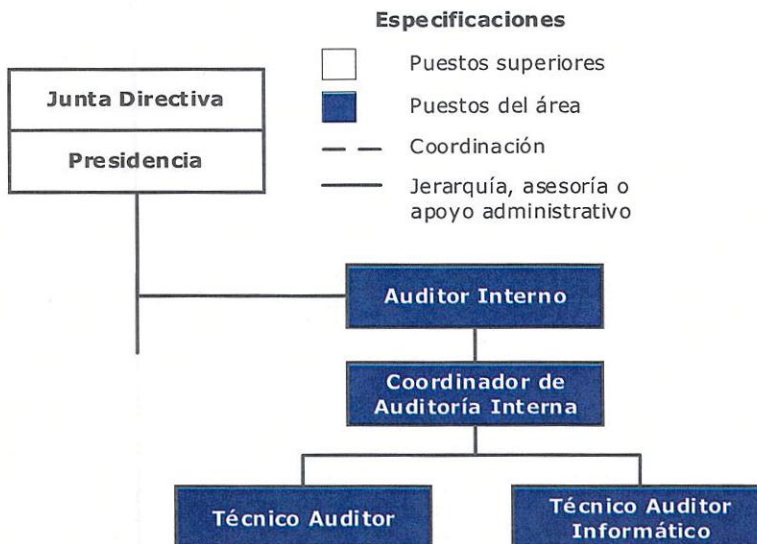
Especificaciones

Puestos superiores

Puestos del área

Coordinación

Jerarquía, asesoría o apoyo administrativo

Junta Directiva

Presidencia

Auditor Interno

Coordinador de Auditoría Interna

Técnico Auditor

Técnico Auditor Informático